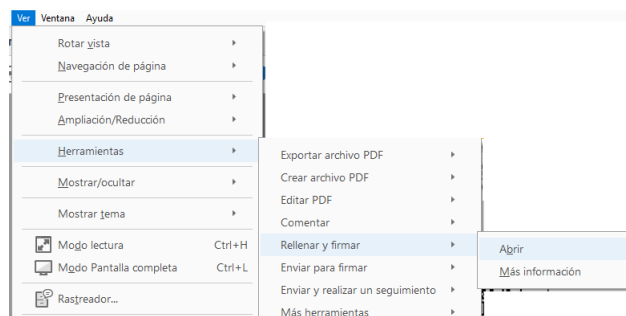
Ver Ventana Ayuda

Rotar vista
Navegación de página
Presentación de página
Ampliación/Reducción
Herramientas
Mostrar/ocultar
Mostrar tema
Modo lectura Ctrl+H
Modo Pantalla completa Ctrl+L
Rastreador...

Exportar archivo PDF
Crear archivo PDF
Editar PDF
Comentar
Rellenar y firmar
Enviar para firmar
Enviar y realizar un seguimiento
Más herramientas

Abrir
Más información